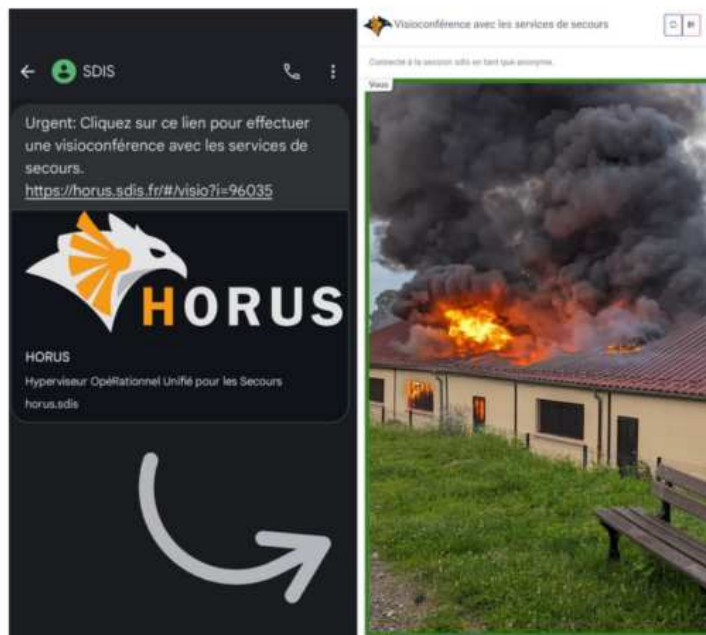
SDIS

Urgent: Cliquez sur ce lien pour effectuer une visioconférence avec les services de secours.
https://horus.sdis.fr/#/visio?i=96035

HORUS

HORUS
Hyperviseur OpéRationnel Unifié pour les Secours
horus.sdis

Visioconférence avec les services de secours

Connecté à la session sdis en tant que anonyme.

Vous